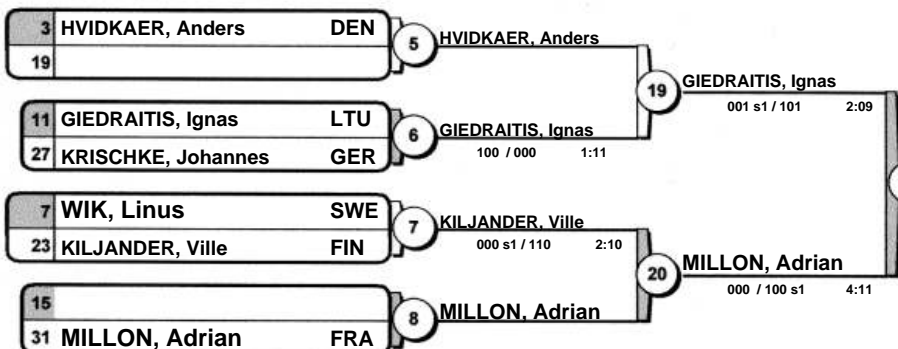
3 HVIDKAER, Anders DEN
19

5 HVIDKAER, Anders

11 GIEDRAITIS, Ignas LTU
27 KRISCHKE, Johannes GER

6 GIEDRAITIS, Ignas
100 / 000 1:11

19 GIEDRAITIS, Ignas
001 s1 / 101 2:09

7 WIK, Linus SWE
23 KILJANDER, Ville FIN

7 KILJANDER, Ville
000 s1 / 110 2:10

15
31 MILLON, Adrian FRA

8 MILLON, Adrian

20 MILLON, Adrian
000 / 100 s1 4:11